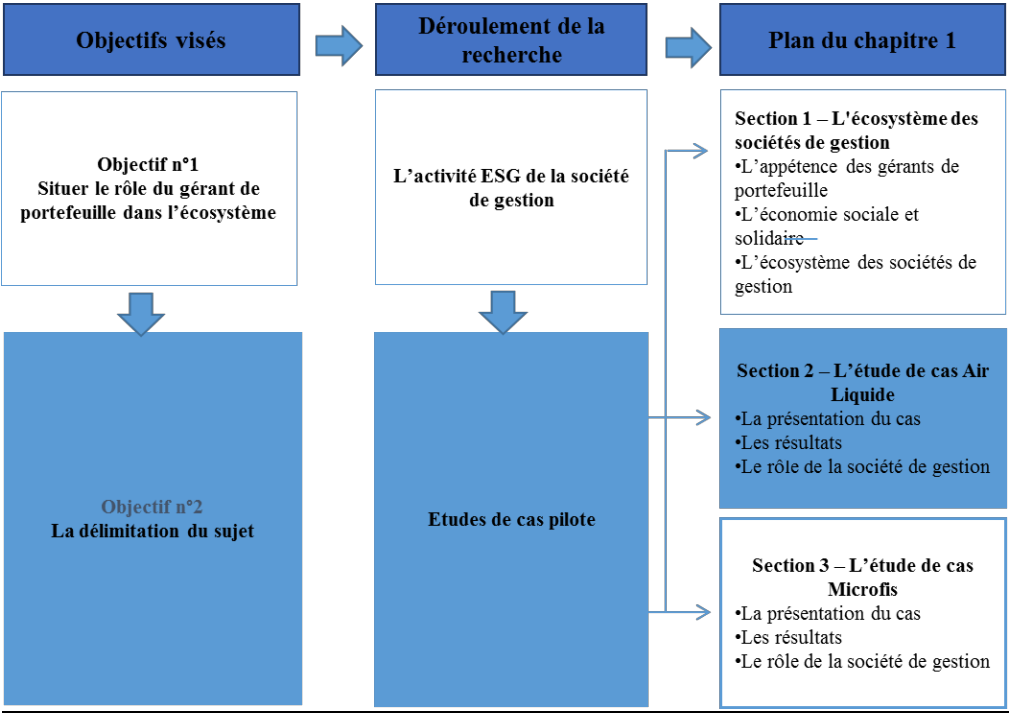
Objectifs visés

Déroulement de la recherche

Plan du chapitre 1

Objectif n°1
Situer le rôle du gérant de portefeuille dans l'écosystème

L'activité ESG de la société de gestion

Section 1 – L'écosystème des sociétés de gestion
•L'appétence des gérants de portefeuille
•L'économie sociale et solidaire
•L'écosystème des sociétés de gestion

Objectif n°2
La délimitation du sujet

Etudes de cas pilote

Section 2 – L'étude de cas Air Liquide
•La présentation du cas
•Les résultats
•Le rôle de la société de gestion

Section 3 – L'étude de cas Microfis
•La présentation du cas
•Les résultats
•Le rôle de la société de gestion